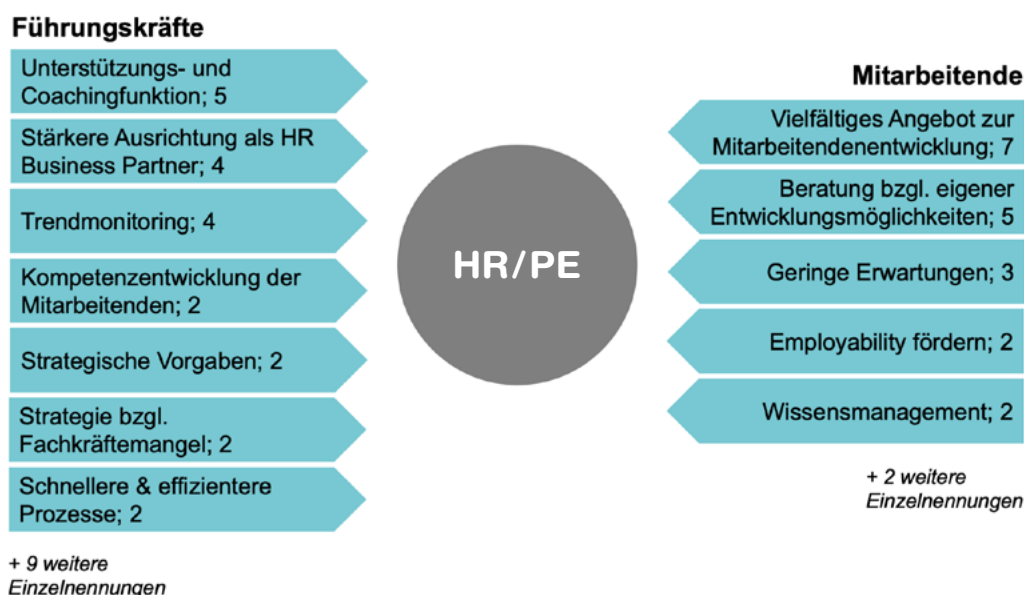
Führungskräfte

Unterstützungs- und Coachingfunktion; 5

Stärkere Ausrichtung als HR Business Partner; 4

Trendmonitoring; 4

Kompetenzentwicklung der Mitarbeitenden; 2

Strategische Vorgaben; 2

Strategie bzgl. Fachkräftemangel; 2

Schnellere & effizientere Prozesse; 2

+ 9 weitere Einzelnennungen

HR/PE

Mitarbeitende

Vielfältiges Angebot zur Mitarbeitendenentwicklung; 7

Beratung bzgl. eigener Entwicklungsmöglichkeiten; 5

Geringe Erwartungen; 3

Employability fördern; 2

Wissensmanagement; 2

+ 2 weitere Einzelnennungen